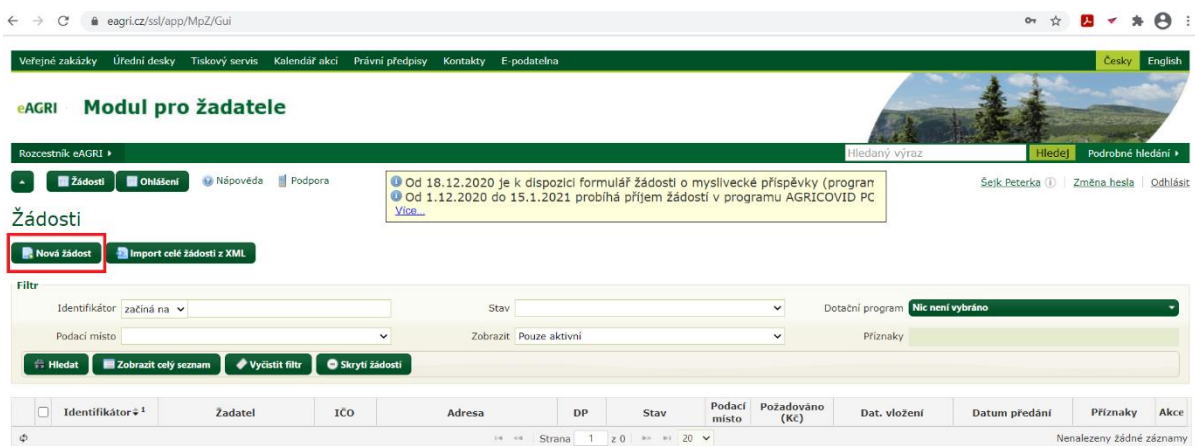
eagri.cz/ssl/app/MpZ/Gui

Veřejné zakázky Úřední desky Tiskový servis Kalendář akcí Právní předpisy Kontakty E-podatelna

Česky English

eAGRI Modul pro žadatele

Rozcestník eAGRI ▸

Hledaný výraz Hledej Podrobné hledání ▸

Žádosti Ohlášení Nápověda Podpora

Od 18.12.2020 je k dispozici formulář žádosti o myslivecké příspěvky (progran
Od 1.12.2020 do 15.1.2021 probíhá příjem žádostí v programu AGRICOVID PC
Více...

Šejk Peterka | Změna hesla | Odhlásit

Žádosti

Nová žádost Import celé žádosti z XML

Filtr

Identifikátor začíná na

Stav

Dotační program Nic není vybráno

Podací místo

Zobrazit Pouze aktivní

Příznaky

Hledat Zobrazit celý seznam Vyčistit filtr Skrytí žádosti

| | Identifikátor ⇕ 1 | Žadatel | IČO | Adresa | DP | Stav | Podací místo | Požadováno (Kč) | Dat. vložení | Datum předání | Příznaky | Akce |
|---|---|---|---|---|---|---|---|---|---|---|---|---|

Strana 1 z 0 20

Nenalezeny žádné záznamy